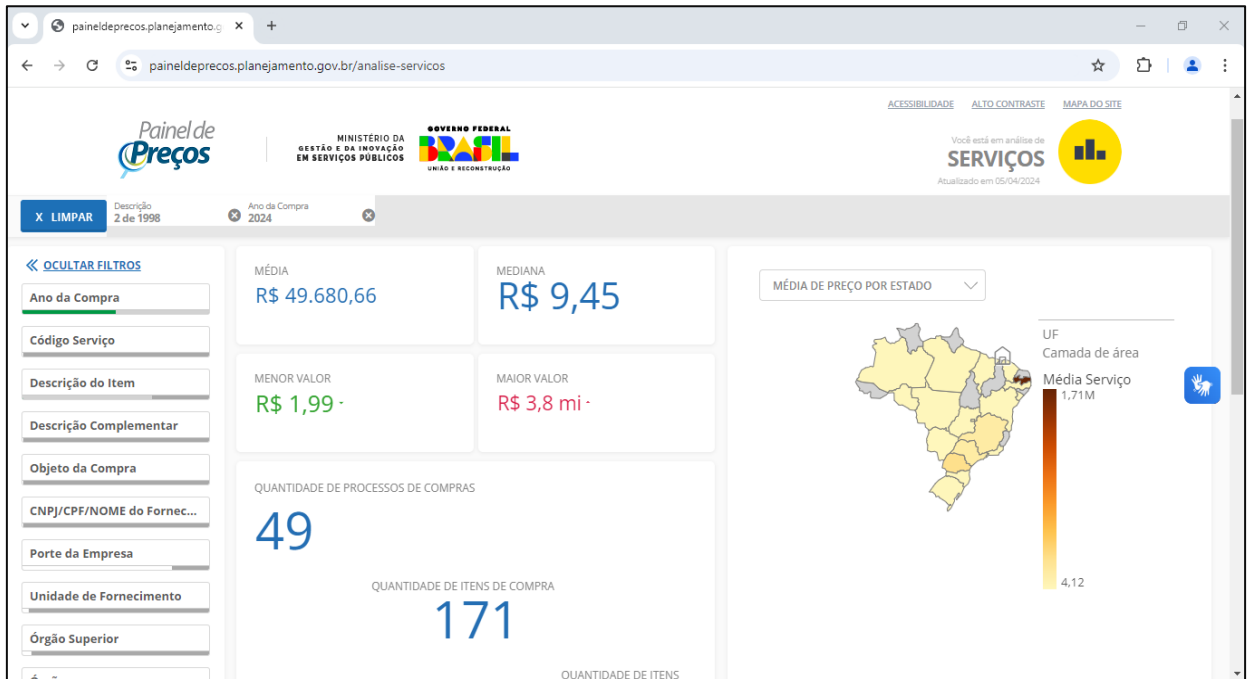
paineldeprecos.planejamento.g ×
+

paineldeprecos.planejamento.gov.br/analise-servicos

ACESSIBILIDADE ALTO CONTRASTE MAPA DO SITE

Painel de Preços

MINISTÉRIO DA GESTÃO E DA INOVAÇÃO EM SERVIÇOS PÚBLICOS

GOVERNO FEDERAL BRASIL UNIÃO E RECONSTRUÇÃO

Você está em análise de SERVIÇOS Atualizado em 05/04/2024

X LIMPAR Descrição 2 de 1998 Ano da Compra 2024

« OCULTAR FILTROS

Ano da Compra

Código Serviço

Descrição do Item

Descrição Complementar

Objeto da Compra

CNPJ/CPF/NOME do Fornec...

Porte da Empresa

Unidade de Fornecimento

Órgão Superior

MÉDIA
R$ 49.680,66

MEDIANA
R$ 9,45

MENOR VALOR
R$ 1,99 ·

MAIOR VALOR
R$ 3,8 mi ·

QUANTIDADE DE PROCESSOS DE COMPRAS
49

QUANTIDADE DE ITENS DE COMPRA
171

QUANTIDADE DE ITENS

MÉDIA DE PREÇO POR ESTADO

UF
Camada de área
Média Serviço
1,71M
4,12